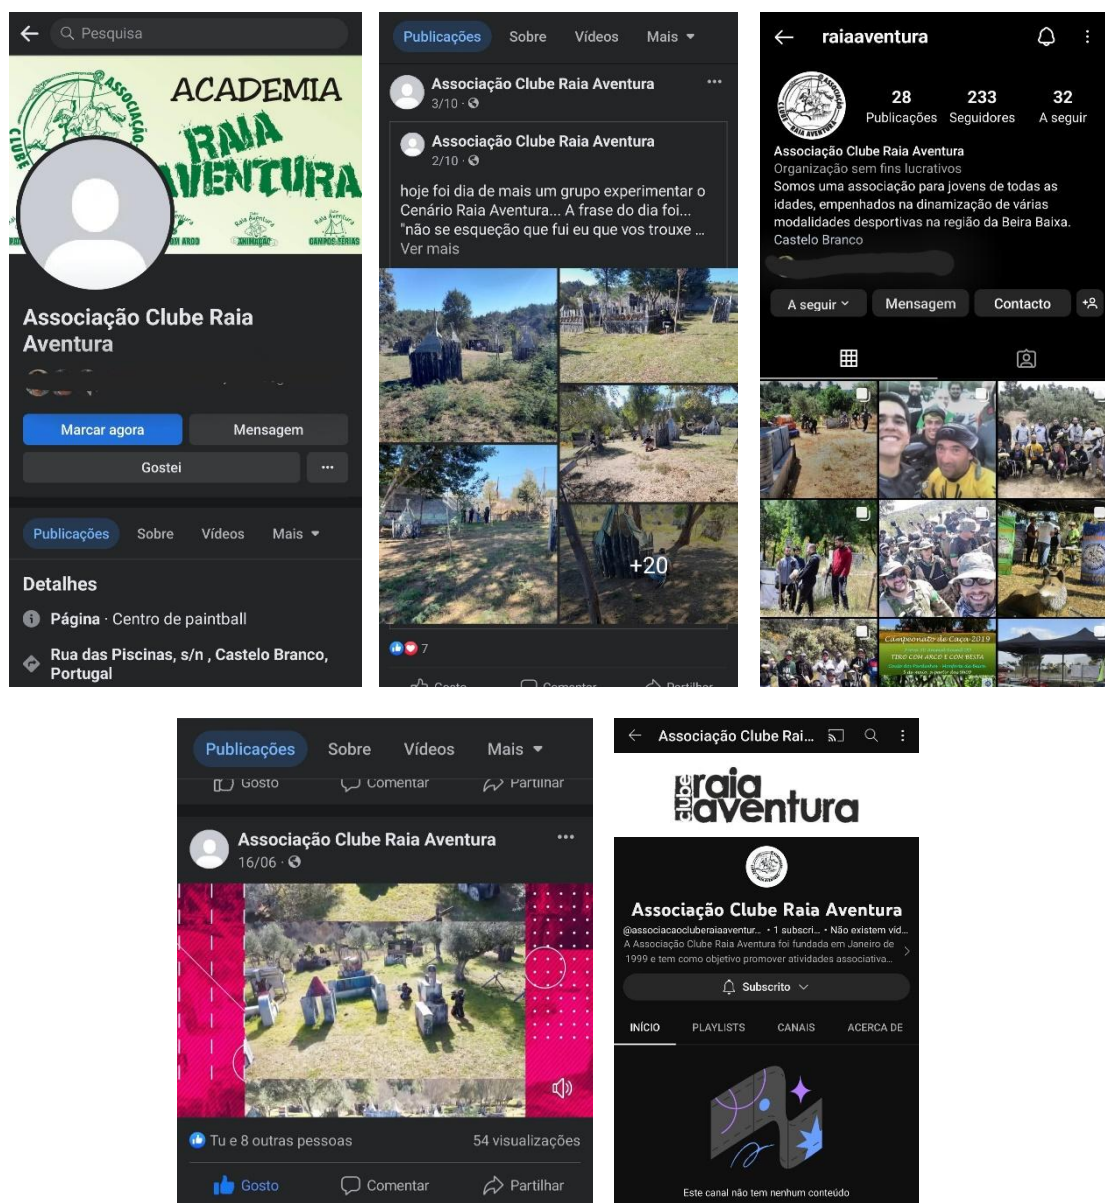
Pesquisa

ACADEMIA
ASSOCIAÇÃO CLUBE RAIA AVENTURA

Associação Clube Raia Aventura

Marcar agora
Mensagem
Gostei
...

Publicações Sobre Vídeos Mais

Detalhes
Página · Centro de paintball
Rua das Piscinas, s/n , Castelo Branco, Portugal

Publicações Sobre Vídeos Mais

Associação Clube Raia Aventura
3/10 ·

Associação Clube Raia Aventura
2/10 ·

hoje foi dia de mais um grupo experimentar o Cenário Raia Aventura... A frase do dia foi... "não se esqueção que fui eu que vos trouxe ... Ver mais

+20

7

raiaaventura

28 Publicações
233 Seguidores
32 A seguir

Associação Clube Raia Aventura
Organização sem fins lucrativos
Somos uma associação para jovens de todas as idades, empenhados na dinamização de várias modalidades desportivas na região da Beira Baixa.
Castelo Branco

A seguir
Mensagem
Contacto

Campeonato de Caça 2019
TIRO COM ARCO E COM BESTA

Publicações Sobre Vídeos Mais

Gosto Comentar Partilhar

Associação Clube Raia Aventura
16/06 ·

Tu e 8 outras pessoas
54 visualizações

Gosto Comentar Partilhar

Associação Clube Rai...

clube raia aventura

Associação Clube Raia Aventura
@associacaocluberaiaaventur... • 1 subscri... • Não existem víd...
A Associação Clube Raia Aventura foi fundada em Janeiro de 1999 e tem como objetivo promover atividades associativa...

Subscrito

INÍCIO PLAYLISTS CANAIS ACERCA DE

Este canal não tem nenhum conteúdo